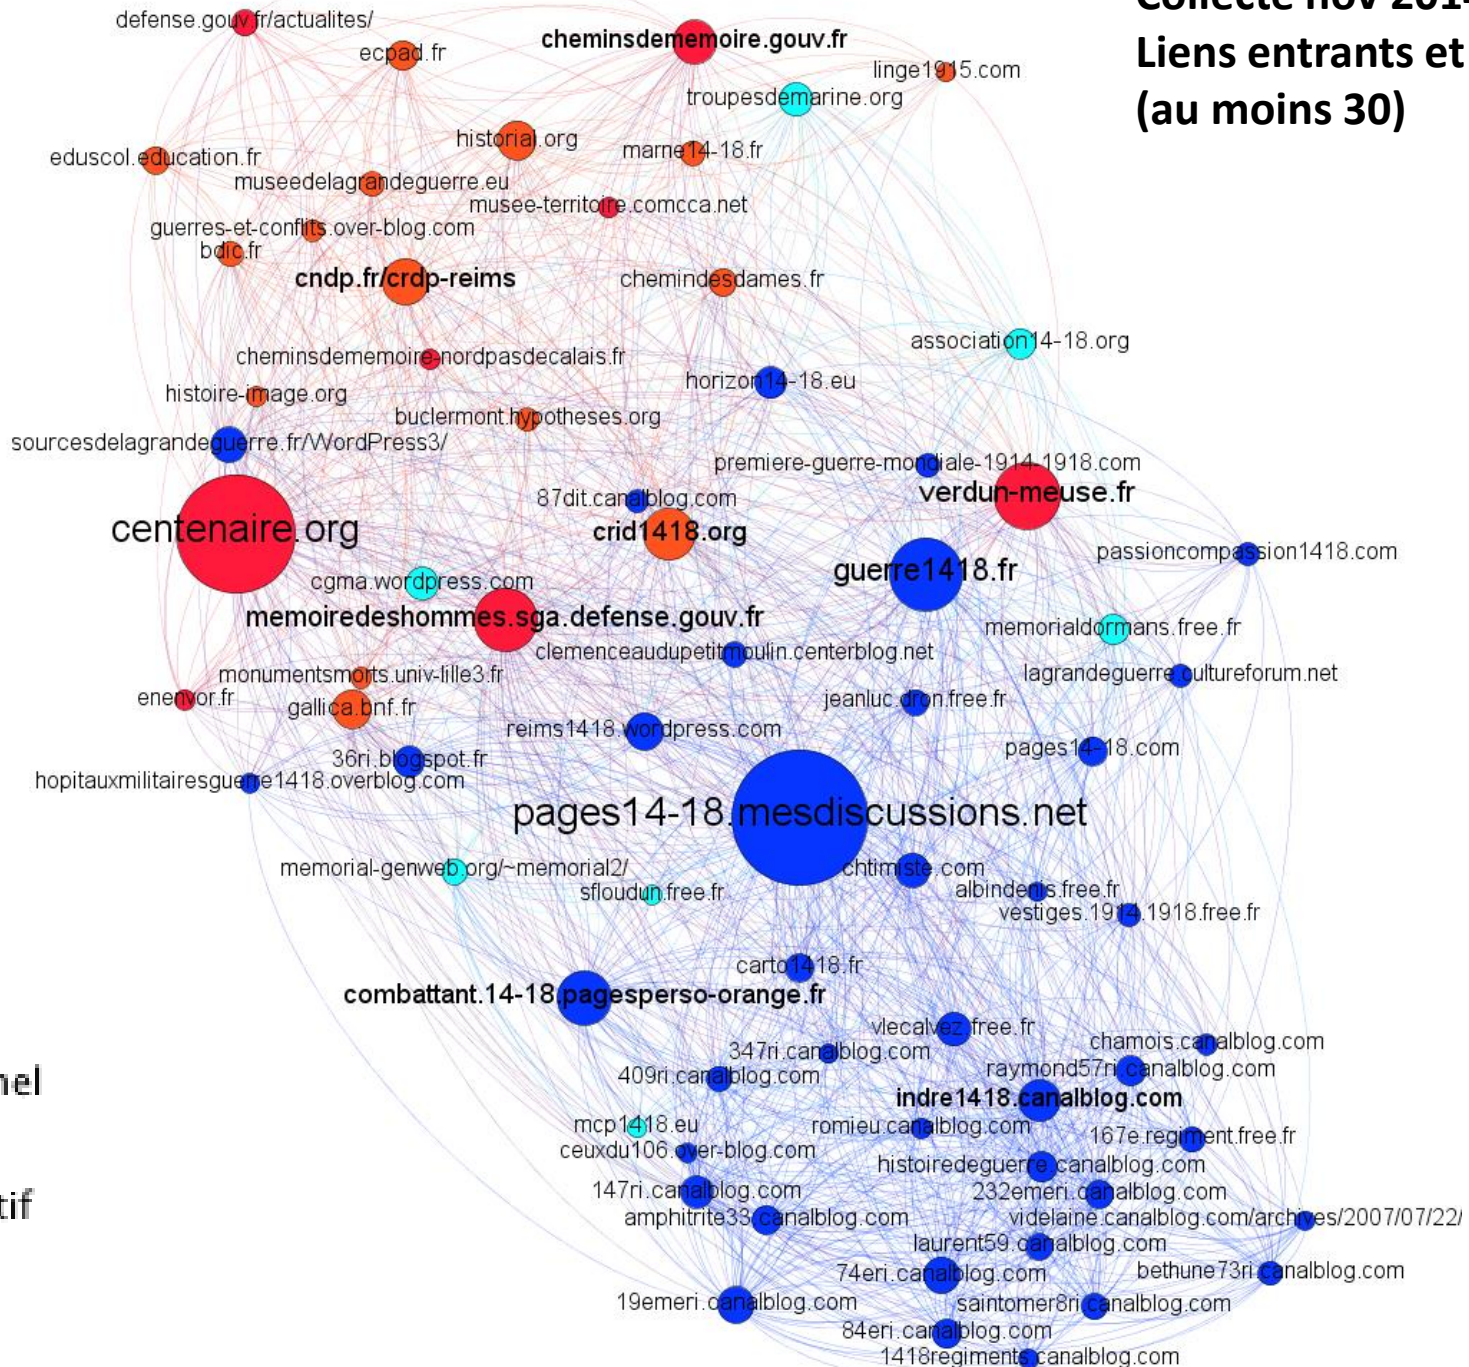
Collecte nov 201
Liens entrants et
(au moins 30)

defense.gouv.fr/actualites/
ecpad.fr
cheminsdememoire.gouv.fr
linge1915.com
troupesdemarine.org
historial.org
eduscol.education.fr
marne14-18.fr
museedelagrandeguerre.eu
musee-territoire.comcca.net
guerres-et-conflits.over-blog.com
bdic.fr
cndp.fr/crdp-reims
chemindesdames.fr
association14-18.org
cheminsdememoire-nordpasdecalais.fr
horizon14-18.eu
histoire-image.org
buclermont.hypotheses.org
sourcesdelagrandeguerre.fr/WordPress3/
premiere-guerre-mondiale-1914-1918.com
87dit.canalblog.com
verdun-meuse.fr
centenaire.org
crid1418.org
passioncompassion1418.com
guerre1418.fr
cgma.wordpress.com
memoiredeshommes.sga.defense.gouv.fr
memorialdormans.free.fr
clemenceaudupetitmoulin.centerblog.net
lagrandeguerre.cultureforum.net
monumentsmorts.univ-lille3.fr
enenvor.fr
gallica.bnf.fr
jeanluc.dron.free.fr
reims1418.wordpress.com
pages14-18.com
36ri.blogspot.fr
hopitauxmilitairesguerre1418.overblog.com
pages14-18.mesdiscussions.net
memorial-genweb.org/~memorial2/
chtimiste.com
sfloudun.free.fr
albindenis.free.fr
vestiges.1914.1918.free.fr
carto1418.fr
combattant.14-18.pagesperso-orange.fr
vlecalvez.free.fr
chamois.canalblog.com
347ri.canalblog.com
raymond57ri.canalblog.com
409ri.canalblog.com
indre1418.canalblog.com
mcp1418.eu
romieu.canalblog.com
167e.regiment.free.fr
ceuxdu106.over-blog.com
histoiredeguerre.canalblog.com
147ri.canalblog.com
232emeri.canalblog.com
amphitrite33.canalblog.com
videlaine.canalblog.com/archives/2007/07/22/
laurent59.canalblog.com
74eri.canalblog.com
bethune73ri.canalblog.com
19emeri.canalblog.com
saintomer8ri.canalblog.com
84eri.canalblog.com
1418regiments.canalblog.com
nel
tif